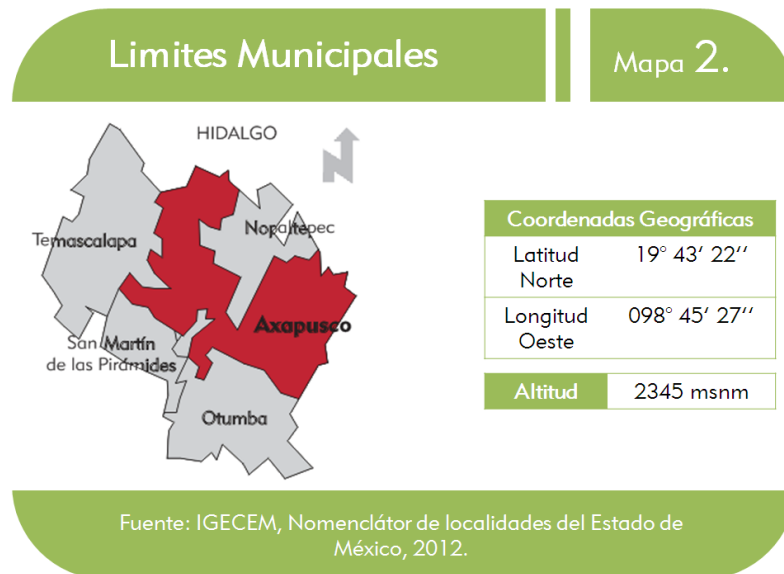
Limites Municipales

Mapa 2.

HIDALGO

N

Temascalapa

Nopaltepec

Axapusco

San Martín de las Pirámides

Otumba

| Coordenadas Geográficas | |
|---|---|
| Latitud Norte | 19° 43′ 22′′ |
| Longitud Oeste | 098° 45′ 27′′ |

| Altitud | 2345 msnm |
|---|---|

Fuente: IGECEM, Nomenclátor de localidades del Estado de México, 2012.